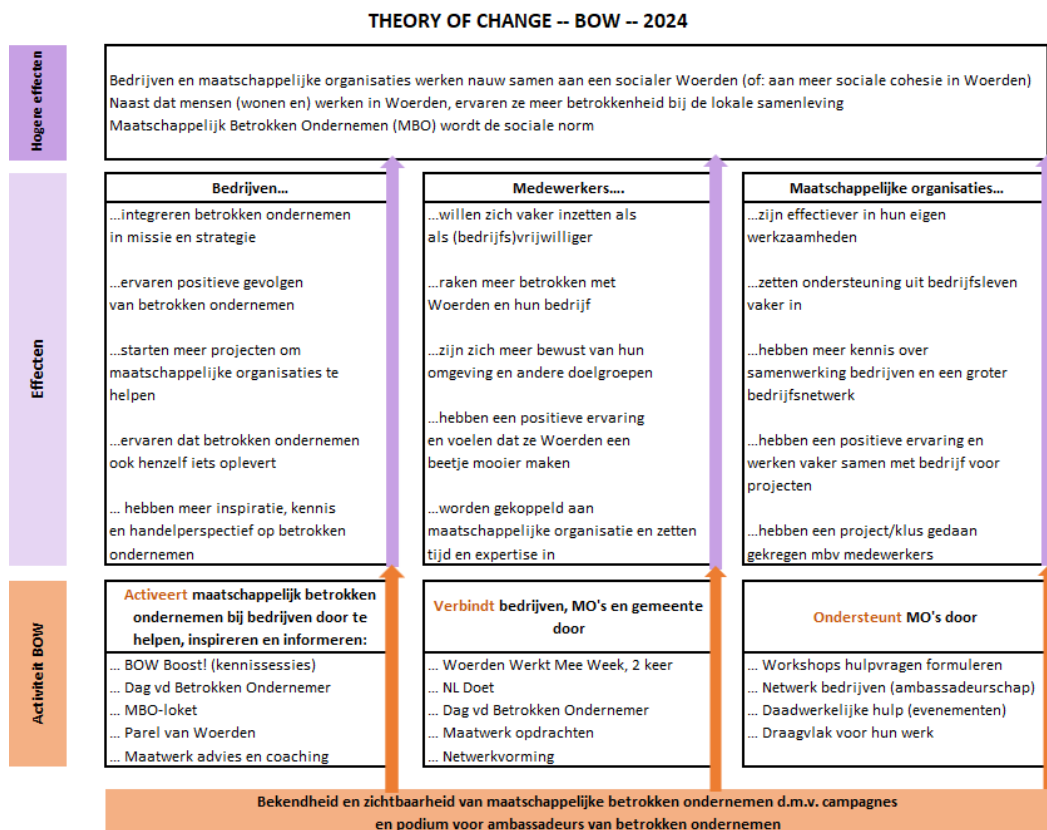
THEORY OF CHANGE -- BOW -- 2024

Hogere effecten

Bedrijven en maatschappelijke organisaties werken nauw samen aan een socialer Woerden (of: aan meer sociale cohesie in Woerden)
Naast dat mensen (wonen en) werken in Woerden, ervaren ze meer betrokkenheid bij de lokale samenleving
Maatschappelijk Betrokken Ondernemen (MBO) wordt de sociale norm

Effecten

Bedrijven...

...integreren betrokken ondernemen in missie en strategie

...ervaren positieve gevolgen van betrokken ondernemen

...starten meer projecten om maatschappelijke organisaties te helpen

...ervaren dat betrokken ondernemen ook henzelf iets oplevert

... hebben meer inspiratie, kennis en handelperspectief op betrokken ondernemen

Medewerkers....

...willen zich vaker inzetten als als (bedrijfs)vrijwilliger

...raken meer betrokken met Woerden en hun bedrijf

...zijn zich meer bewust van hun omgeving en andere doelgroepen

...hebben een positieve ervaring en voelen dat ze Woerden een beetje mooier maken

...worden gekoppeld aan maatschappelijke organisatie en zetten tijd en expertise in

Maatschappelijke organisaties...

...zijn effectiever in hun eigen werkzaamheden

...zetten ondersteuning uit bedrijfsleven vaker in

...hebben meer kennis over samenwerking bedrijven en een groter bedrijfsnetwerk

...hebben een positieve ervaring en werken vaker samen met bedrijf voor projecten

...hebben een project/klus gedaan gekregen mbv medewerkers

Activiteit BOW

Activeert maatschappelijk betrokken ondernemen bij bedrijven door te helpen, inspireren en informeren:

... BOW Boost! (kennissessies)
... Dag vd Betrokken Ondernemer
... MBO-loket
... Parel van Woerden
... Maatwerk advies en coaching

Verbindt bedrijven, MO's en gemeente door

... Woerden Werkt Mee Week, 2 keer
... NL Doet
... Dag vd Betrokken Ondernemer
... Maatwerk opdrachten
... Netwerkvorming

Ondersteunt MO's door

... Workshops hulpvragen formuleren
... Netwerk bedrijven (ambassadeurschap)
... Daadwerkelijke hulp (evenementen)
... Draagvlak voor hun werk

Bekendheid en zichtbaarheid van maatschappelijke betrokken ondernemen d.m.v. campagnes en podium voor ambassadeurs van betrokken ondernemen